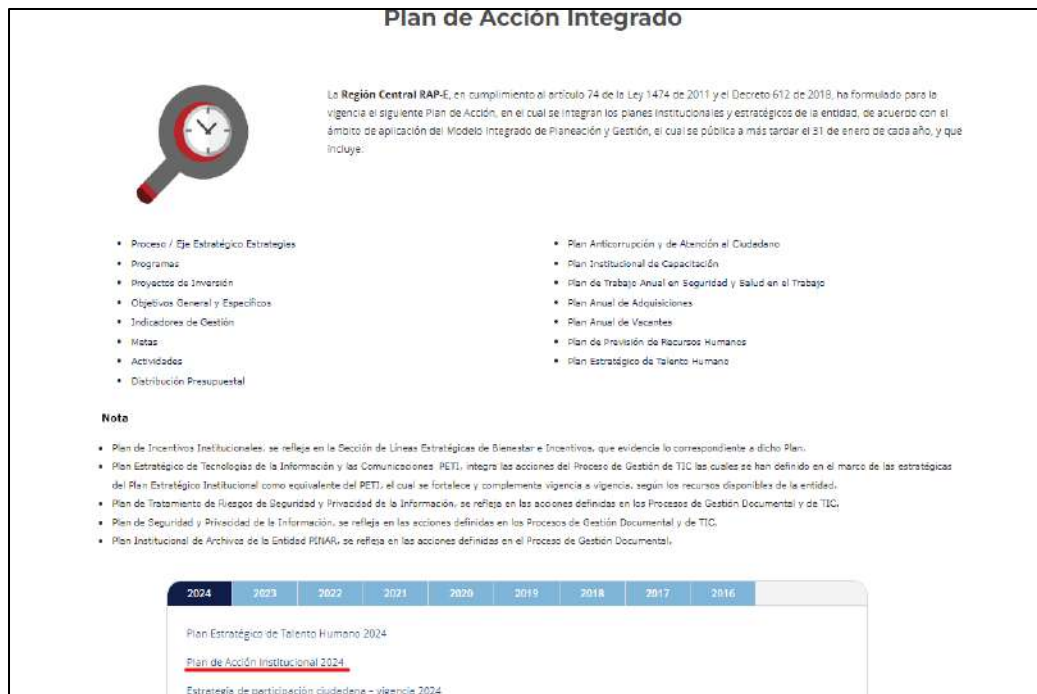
Plan de Acción Integrado

La **Región Central RAP-E**, en cumplimiento al artículo 74 de la Ley 1474 de 2011 y el Decreto 612 de 2018, ha formulado para la vigencia el siguiente Plan de Acción, en el cual se integran los planes institucionales y estratégicos de la entidad, de acuerdo con el ámbito de aplicación del Modelo Integrado de Planeación y Gestión, el cual se pública a más tardar el 31 de enero de cada año, y que incluye:

- Proceso / Eje Estratégico Estrategias
- Programas
- Proyectos de Inversión
- Objetivos General y Específicos
- Indicadores de Gestión
- Metas
- Actividades
- Distribución Presupuestal

- Plan Anticorrupción y de Atención al Ciudadano
- Plan Institucional de Capacitación
- Plan de Trabajo Anual en Seguridad y Salud en el Trabajo
- Plan Anual de Adquisiciones
- Plan Anual de Vacantes
- Plan de Previsión de Recursos Humanos
- Plan Estratégico de Talento Humano

Nota

- Plan de Incentivos Institucionales, se refleja en la Sección de Líneas Estratégicas de Bienestar e Incentivos, que evidencia lo correspondiente a dicho Plan.
- Plan Estratégico de Tecnologías de la Información y las Comunicaciones PETI, integra las acciones del Proceso de Gestión de TIC las cuales se han definido en el marco de las estratégicas del Plan Estratégico Institucional como equivalente del PETI, el cual se fortalece y complementa vigencia a vigencia, según los recursos disponibles de la entidad.
- Plan de Tratamiento de Riesgos de Seguridad y Privacidad de la Información, se refleja en las acciones definidas en los Procesos de Gestión Documental y de TIC.
- Plan de Seguridad y Privacidad de la Información, se refleja en las acciones definidas en los Procesos de Gestión Documental y de TIC.
- Plan Institucional de Archivos de la Entidad PINAR, se refleja en las acciones definidas en el Proceso de Gestión Documental.

2024 | 2023 | 2022 | 2021 | 2020 | 2019 | 2018 | 2017 | 2016

Plan Estratégico de Talento Humano 2024

Plan de Acción Institucional 2024

Estrategia de participación ciudadana - vigencia 2024